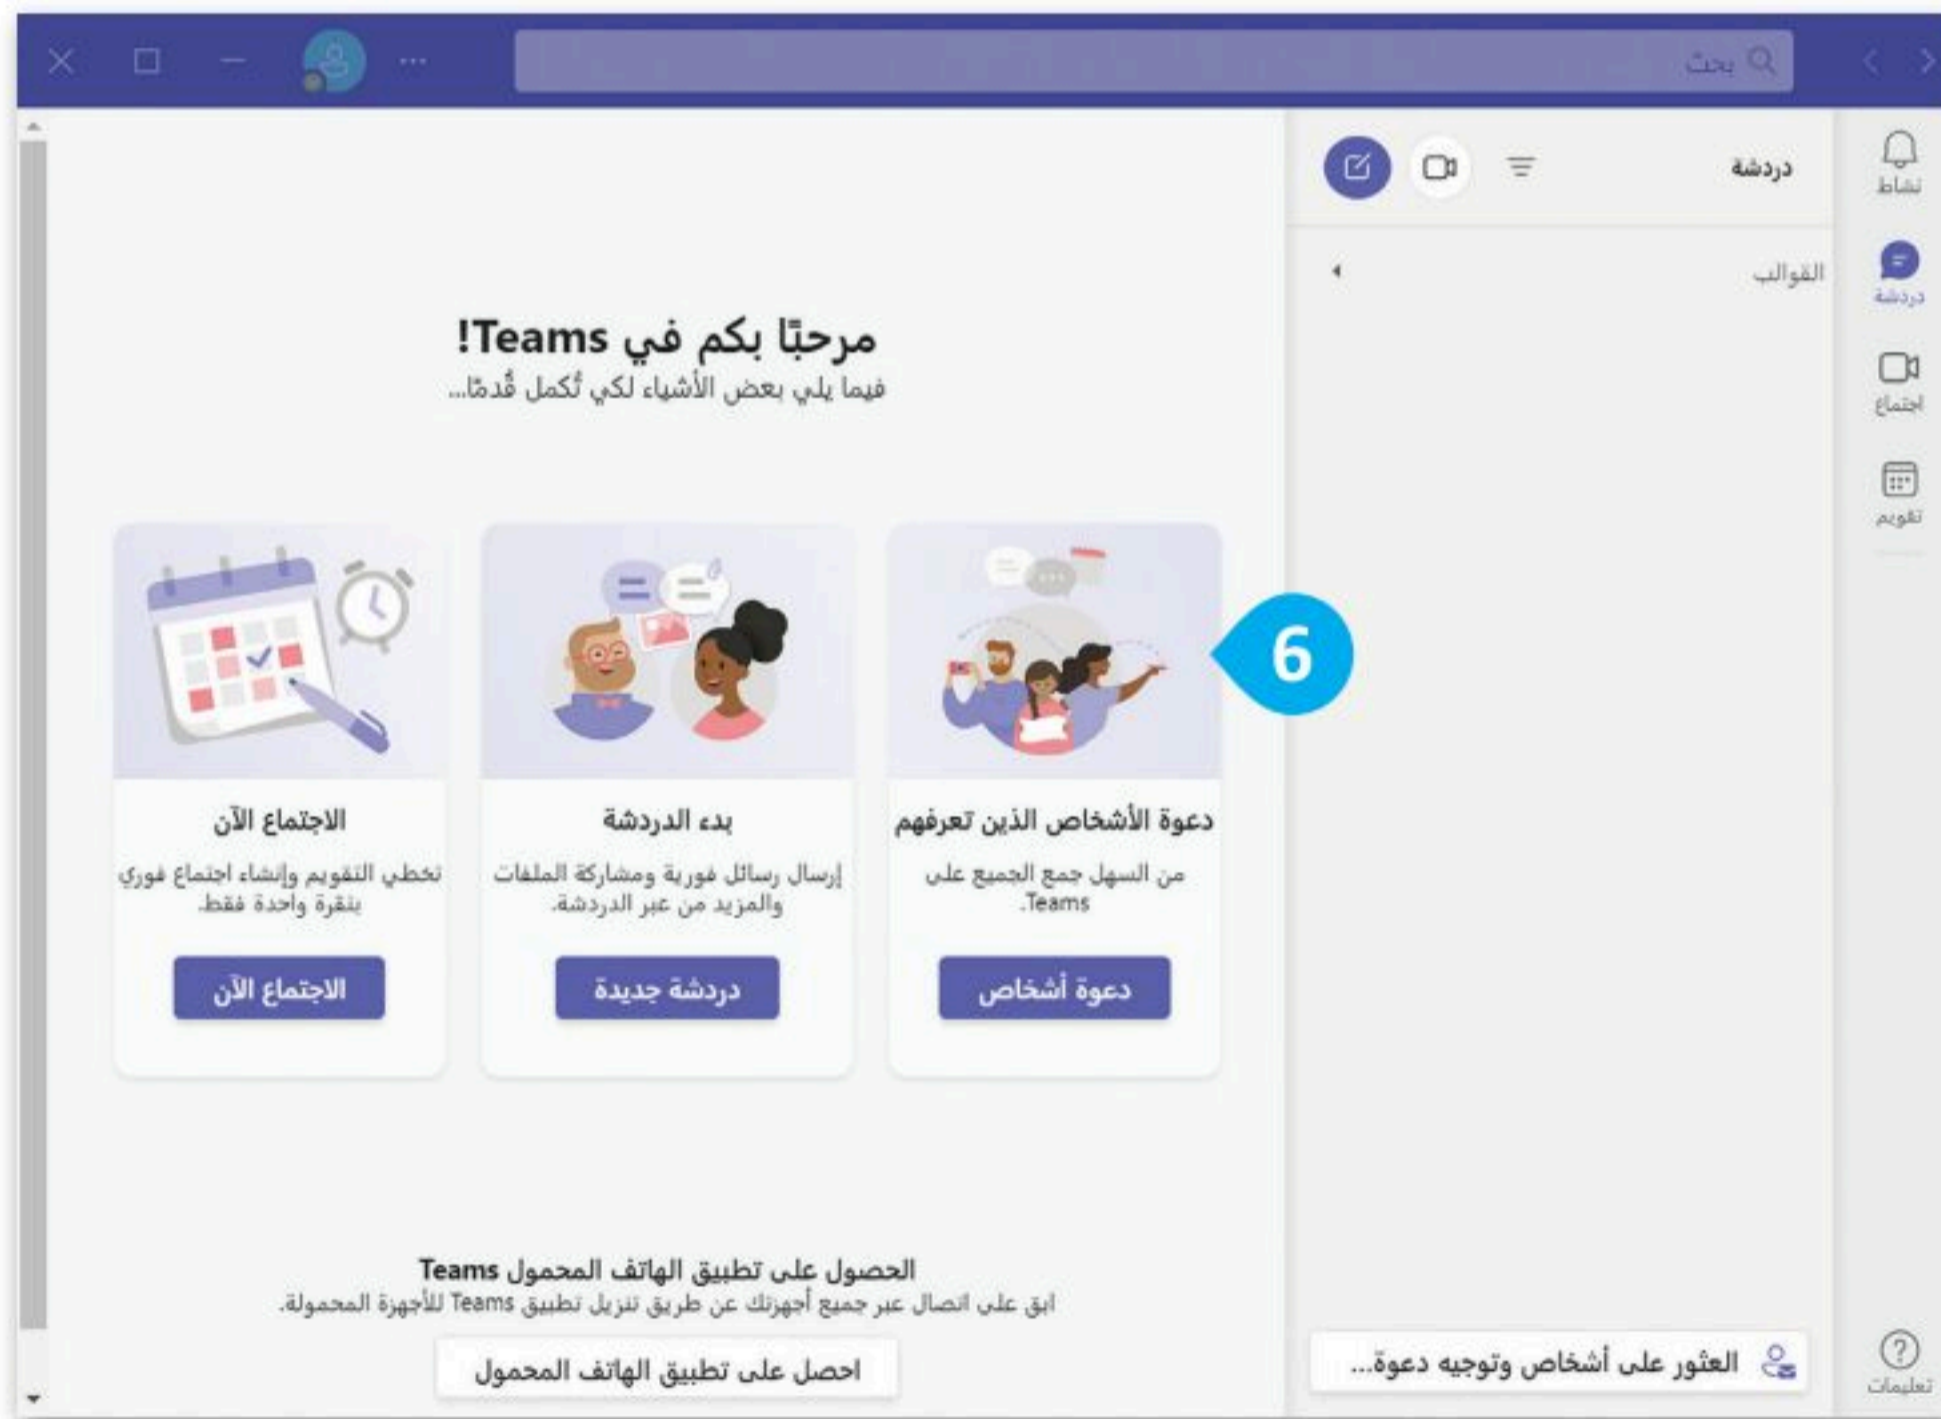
بحث

نشاط

دردشة

اجتماع

تقويم

دردشة

القوالب

مرحبًا بكم في Teams!

فيما يلي بعض الأشياء لكي تُكمل قُدمًا...

6

دعوة الأشخاص الذين تعرفهم

من السهل جمع الجميع على Teams.

دعوة أشخاص

بدء الدردشة

إرسال رسائل فورية ومشاركة الملفات والمزيد من عبر الدردشة.

دردشة جديدة

الاجتماع الآن

تخطي التقويم وإنشاء اجتماع فوري بنقرة واحدة فقط.

الاجتماع الآن

الحصول على تطبيق الهاتف المحمول Teams

ابق على اتصال عبر جميع أجهزتك عن طريق تنزيل تطبيق Teams للأجهزة المحمولة.

احصل على تطبيق الهاتف المحمول

العثور على أشخاص وتوجيه دعوة...

تعليمات